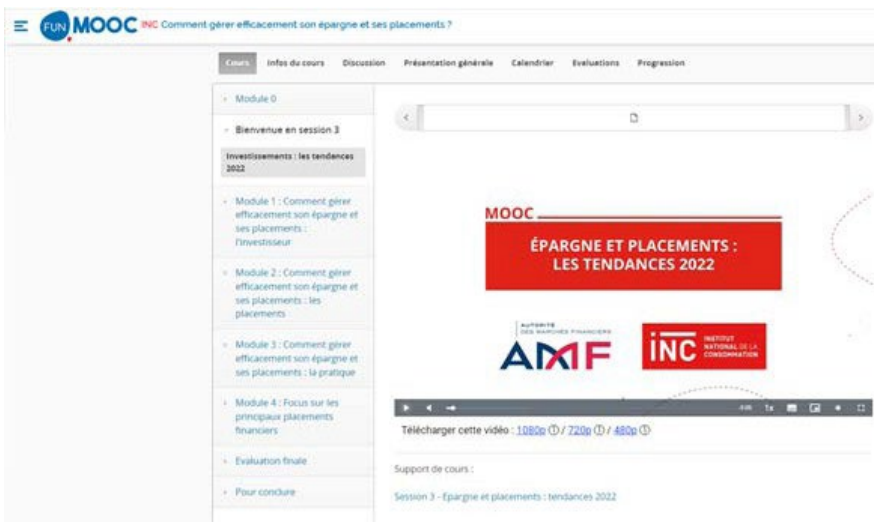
FUN MOOC INC Comment gérer efficacement son épargne et ses placements ?

Cours | Infos du cours | Discussion | Présentation générale | Calendrier | Evaluations | Progression

Module 0

Bienvenue en session 3

Investissements : les tendances 2022

Module 1 : Comment gérer efficacement son épargne et ses placements : l'investisseur

Module 2 : Comment gérer efficacement son épargne et ses placements : les placements

Module 3 : Comment gérer efficacement son épargne et ses placements : la pratique

Module 4 : Focus sur les principaux placements financiers

Evaluation finale

Pour conclure

MOOC

ÉPARGNE ET PLACEMENTS : LES TENDANCES 2022

AUTORITÉ DES MARCHÉS FINANCIERS
AMF

INC INSTITUT NATIONAL DE LA CONSOMMATION

1x

Télécharger cette vidéo : 1080p / 720p / 480p

Support de cours :

Session 3 - Epargne et placements : tendances 2022